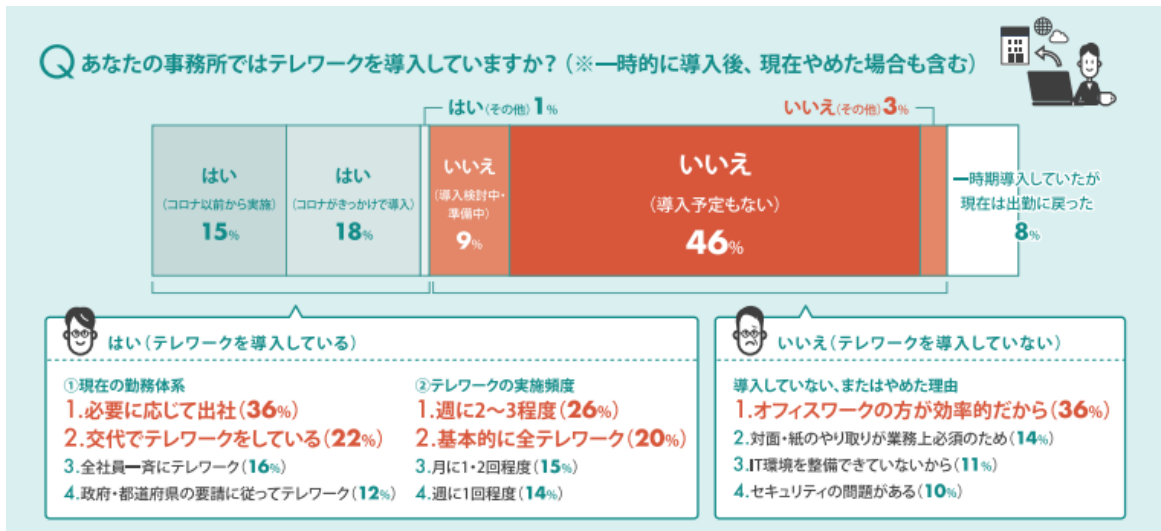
Q あなたの事務所ではテレワークを導入していますか？（※一時的に導入後、現在やめた場合も含む）

はい（その他）1%

いいえ（その他）3%

はい
（コロナ以前から実施）
15%

はい
（コロナがきっかけで導入）
18%

いいえ
（導入検討中・準備中）
9%

いいえ
（導入予定もない）
46%

一時期導入していたが現在は出勤に戻った
8%

はい（テレワークを導入している）

①現在の勤務体系
1.必要に応じて出社（36%）
2.交代でテレワークをしている（22%）
3.全社員一斉にテレワーク（16%）
4.政府・都道府県の要請に従ってテレワーク（12%）

②テレワークの実施頻度
1.週に2〜3程度（26%）
2.基本的に全テレワーク（20%）
3.月に1・2回程度（15%）
4.週に1回程度（14%）

いいえ（テレワークを導入していない）

導入していない、またはやめた理由
1.オフィスワークの方が効率的だから（36%）
2.対面・紙のやり取りが業務上必須のため（14%）
3.IT環境を整備できていないから（11%）
4.セキュリティの問題がある（10%）